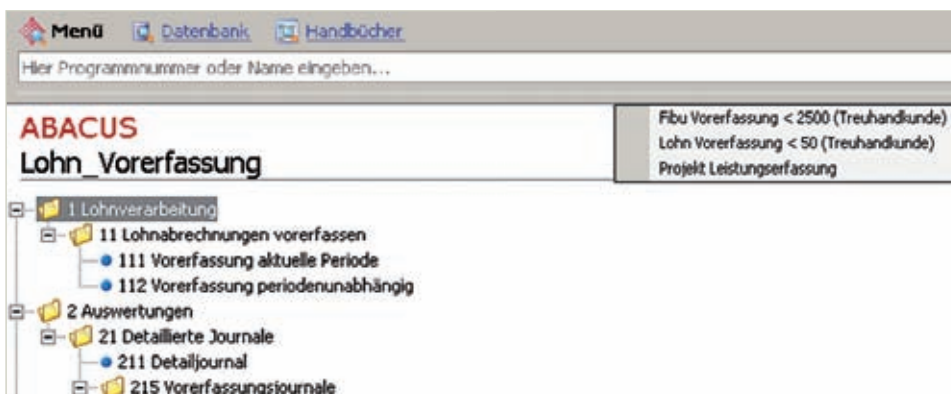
Menü Datenbank Handbücher

Hier Programmnummer oder Name eingeben...

ABACUS
Lohn_Vorerfassung

Fibu Vorerfassung < 2500 (Treuhandkunde)
Lohn Vorerfassung < 50 (Treuhandkunde)
Projekt Leistungserfassung

1 Lohnverarbeitung
11 Lohnabrechnungen vorerfassen
111 Vorerfassung aktuelle Periode
112 Vorerfassung periodenunabhängig
2 Auswertungen
21 Detaillierte Journale
211 Detailjournal
215 Vorerfassungsjournale